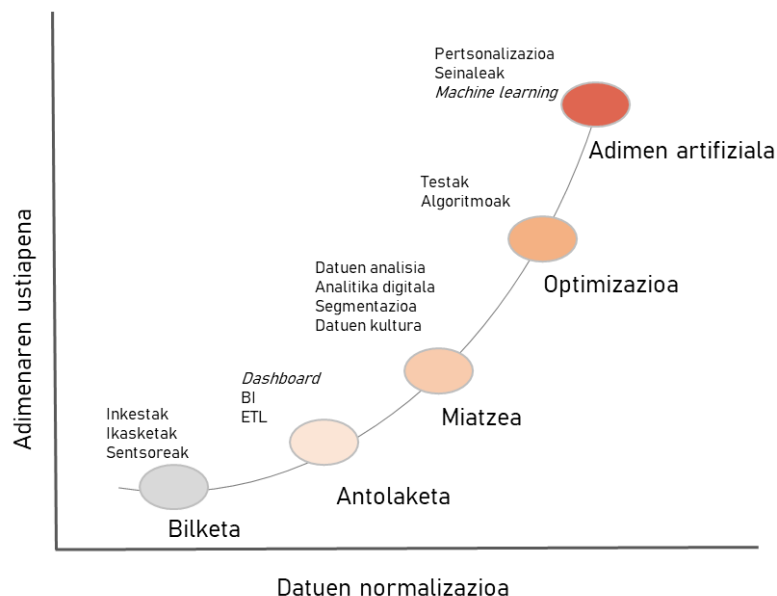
Adimenaren ustiapena

Pertsonalizazioa
Seinaleak
*Machine learning*

Adimen artifiziala

Testak
Algoritmoak

Optimizazioa

Datuen analisia
Analitika digitala
Segmentazioa
Datuen kultura

Miatzea

*Dashboard*
BI
ETL

Antolaketa

Inkestak
Ikasketak
Sentsoreak

Bilketa

Datuen normalizazioa